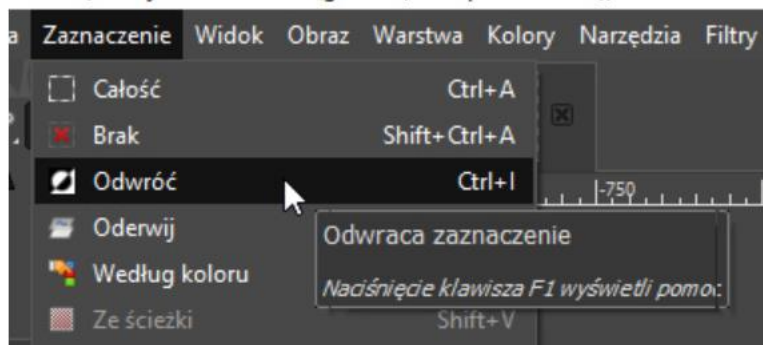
a Zaznaczenie Widok Obraz Warstwa Kolory Narzędzia Filtry

Całość Ctrl+A
Brak Shift+Ctrl+A
Odwróć Ctrl+I
Oderwij
Według koloru
Ze ścieżki Shift+V

-750

Odwraca zaznaczenie
Naciśnięcie klawisza F1 wyświetli pomo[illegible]